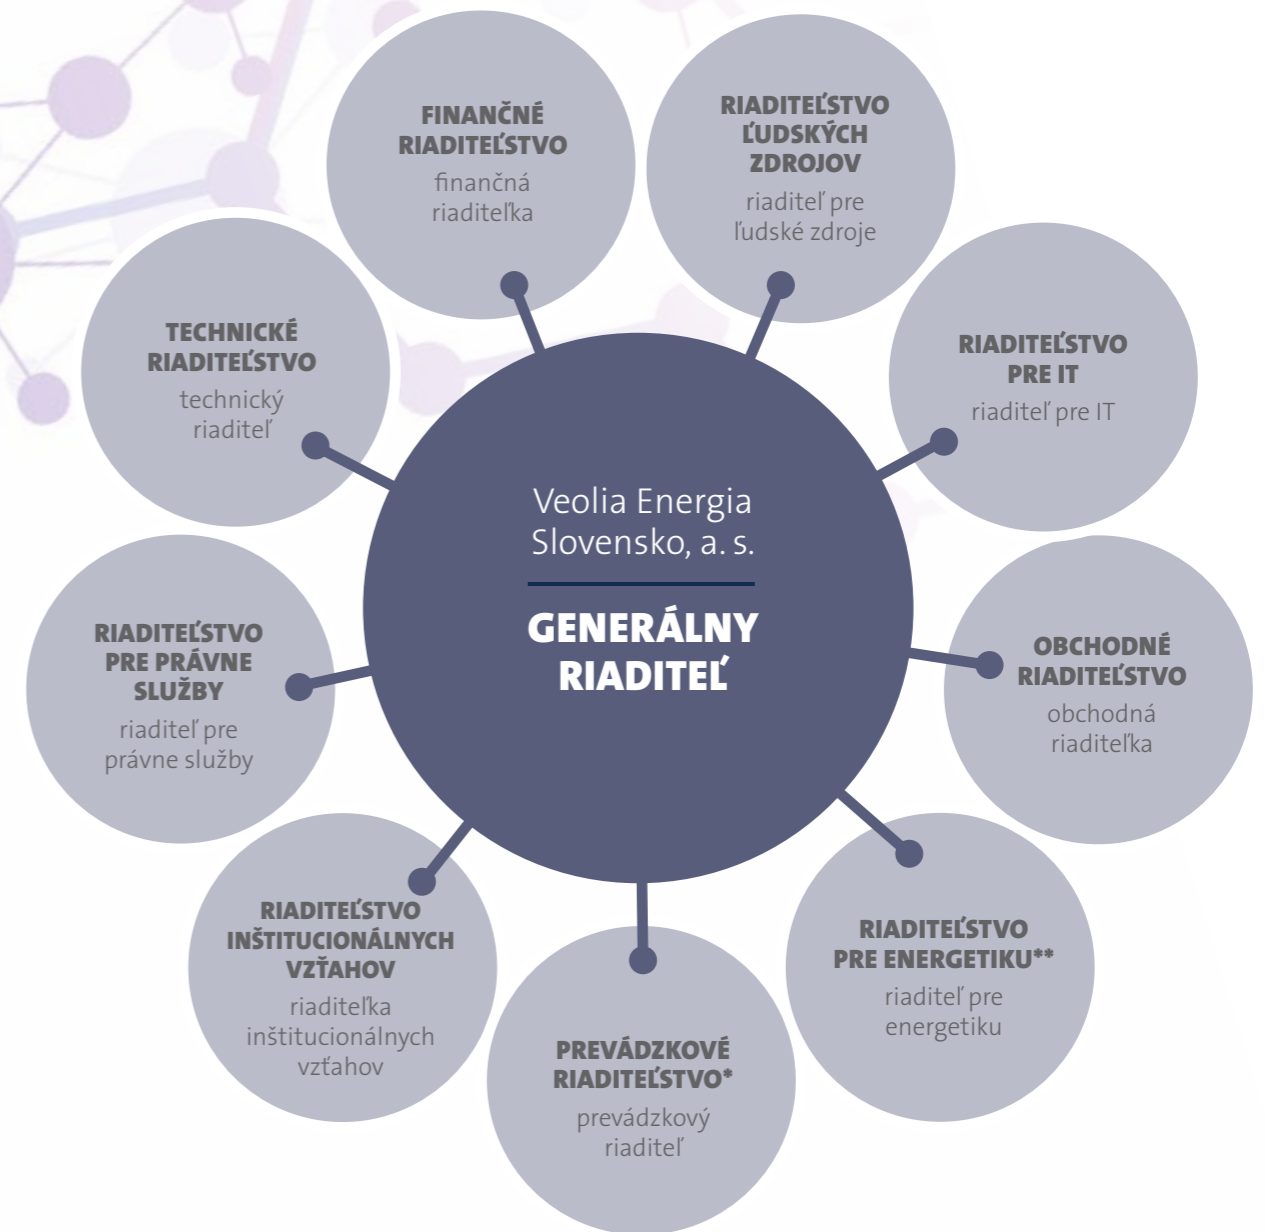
FINANČNÉ RIADITEĽSTVO
finančná riaditeľka

RIADITEĽSTVO ĽUDSKÝCH ZDROJOV
riaditeľ pre ľudské zdroje

TECHNICKÉ RIADITEĽSTVO
technický riaditeľ

RIADITEĽSTVO PRE IT
riaditeľ pre IT

Veolia Energia Slovensko, a. s.

GENERÁLNY RIADITEĽ

RIADITEĽSTVO PRE PRÁVNE SLUŽBY
riaditeľ pre právne služby

OBCHODNÉ RIADITEĽSTVO
obchodná riaditeľka

RIADITEĽSTVO INŠTITUCIONÁLNYCH VZŤAHOV
riaditeľka inštitucionálnych vzťahov

RIADITEĽSTVO PRE ENERGETIKU**
riaditeľ pre energetiku

PREVÁDZKOVÉ RIADITEĽSTVO*
prevádzkový riaditeľ